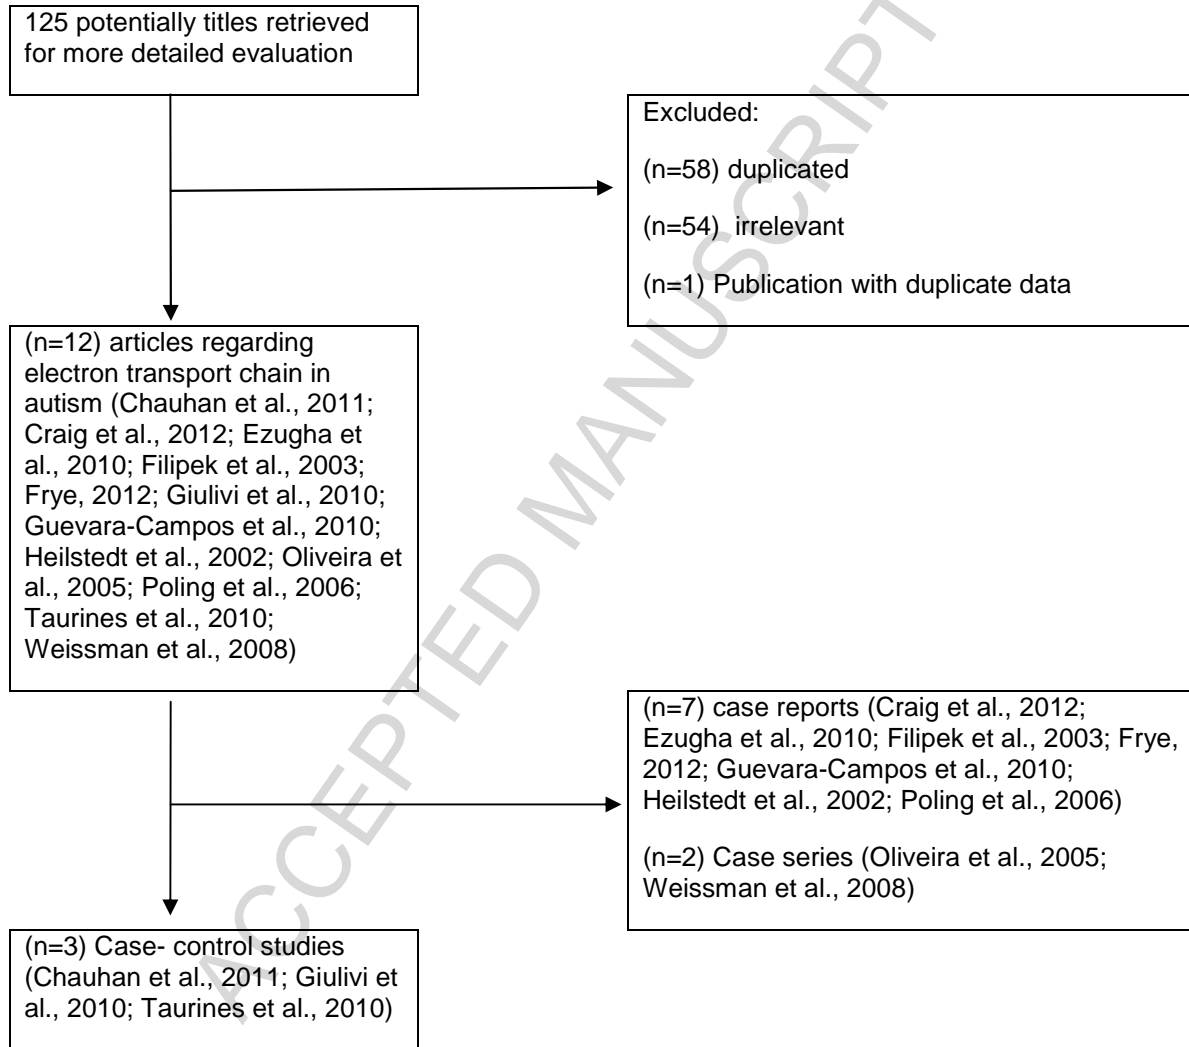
125 potentially titles retrieved for more detailed evaluation

Excluded:

(n=58) duplicated

(n=54) irrelevant

(n=1) Publication with duplicate data

(n=12) articles regarding electron transport chain in autism (Chauhan et al., 2011; Craig et al., 2012; Ezugha et al., 2010; Filipek et al., 2003; Frye, 2012; Giulivi et al., 2010; Guevara-Campos et al., 2010; Heilstedt et al., 2002; Oliveira et al., 2005; Poling et al., 2006; Taurines et al., 2010; Weissman et al., 2008)

(n=7) case reports (Craig et al., 2012; Ezugha et al., 2010; Filipek et al., 2003; Frye, 2012; Guevara-Campos et al., 2010; Heilstedt et al., 2002; Poling et al., 2006)

(n=2) Case series (Oliveira et al., 2005; Weissman et al., 2008)

(n=3) Case- control studies (Chauhan et al., 2011; Giulivi et al., 2010; Taurines et al., 2010)

ACCEPTED MANUSCRIPT